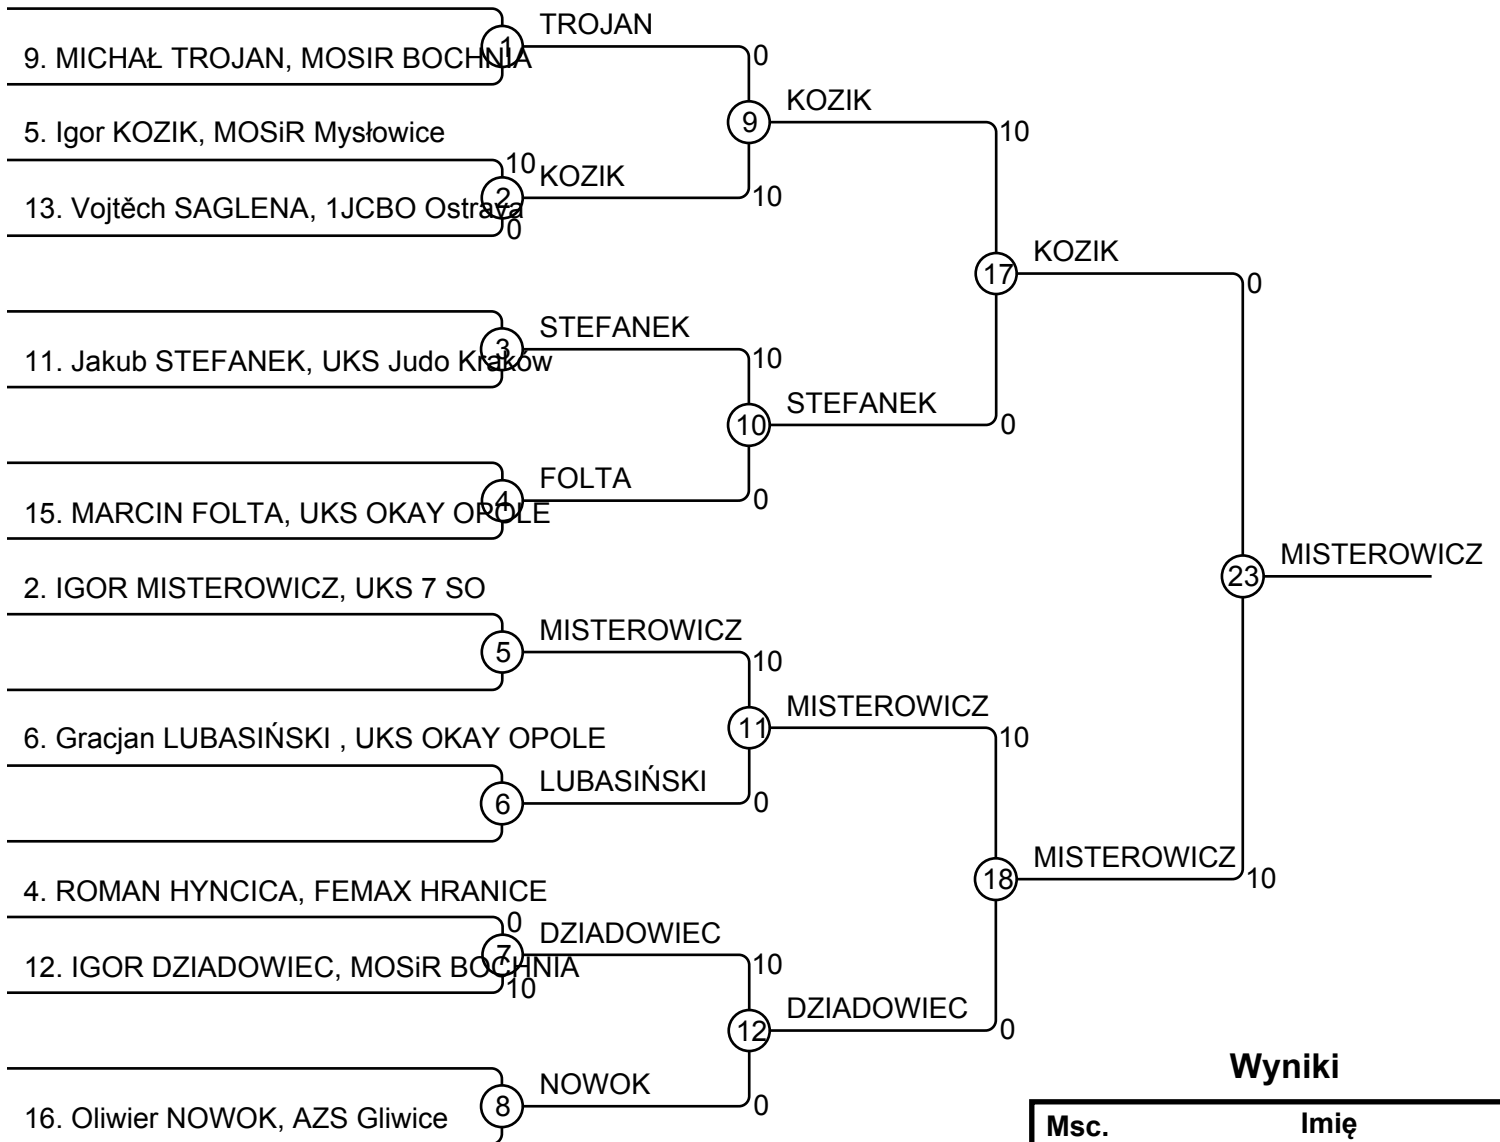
9. MICHAŁ TROJAN, MOSIR BOCHNIA

1

TROJAN

0

5. Igor KOZIK, MOSiR Mysłowice

10

2

KOZIK

13. Vojtěch SAGLENA, 1JCBO Ostrava

0

9

KOZIK

10

10

17

KOZIK

0

11. Jakub STEFANEK, UKS Judo Kraków

3

STEFANEK

10

10

STEFANEK

0

15. MARCIN FOLTA, UKS OKAY OPOLE

4

FOLTA

0

23

MISTEROWICZ

2. IGOR MISTEROWICZ, UKS 7 SO

5

MISTEROWICZ

10

11

MISTEROWICZ

10

6. Gracjan LUBASIŃSKI , UKS OKAY OPOLE

6

LUBASIŃSKI

0

18

MISTEROWICZ

10

4. ROMAN HYNCICA, FEMAX HRANICE

0

7

DZIADOWIEC

12. IGOR DZIADOWIEC, MOSiR BOCHNIA

10

10

12

DZIADOWIEC

0

16. Oliwier NOWOK, AZS Gliwice

8

NOWOK

0

Wyniki

| Msc. | Imię |
|---|---|